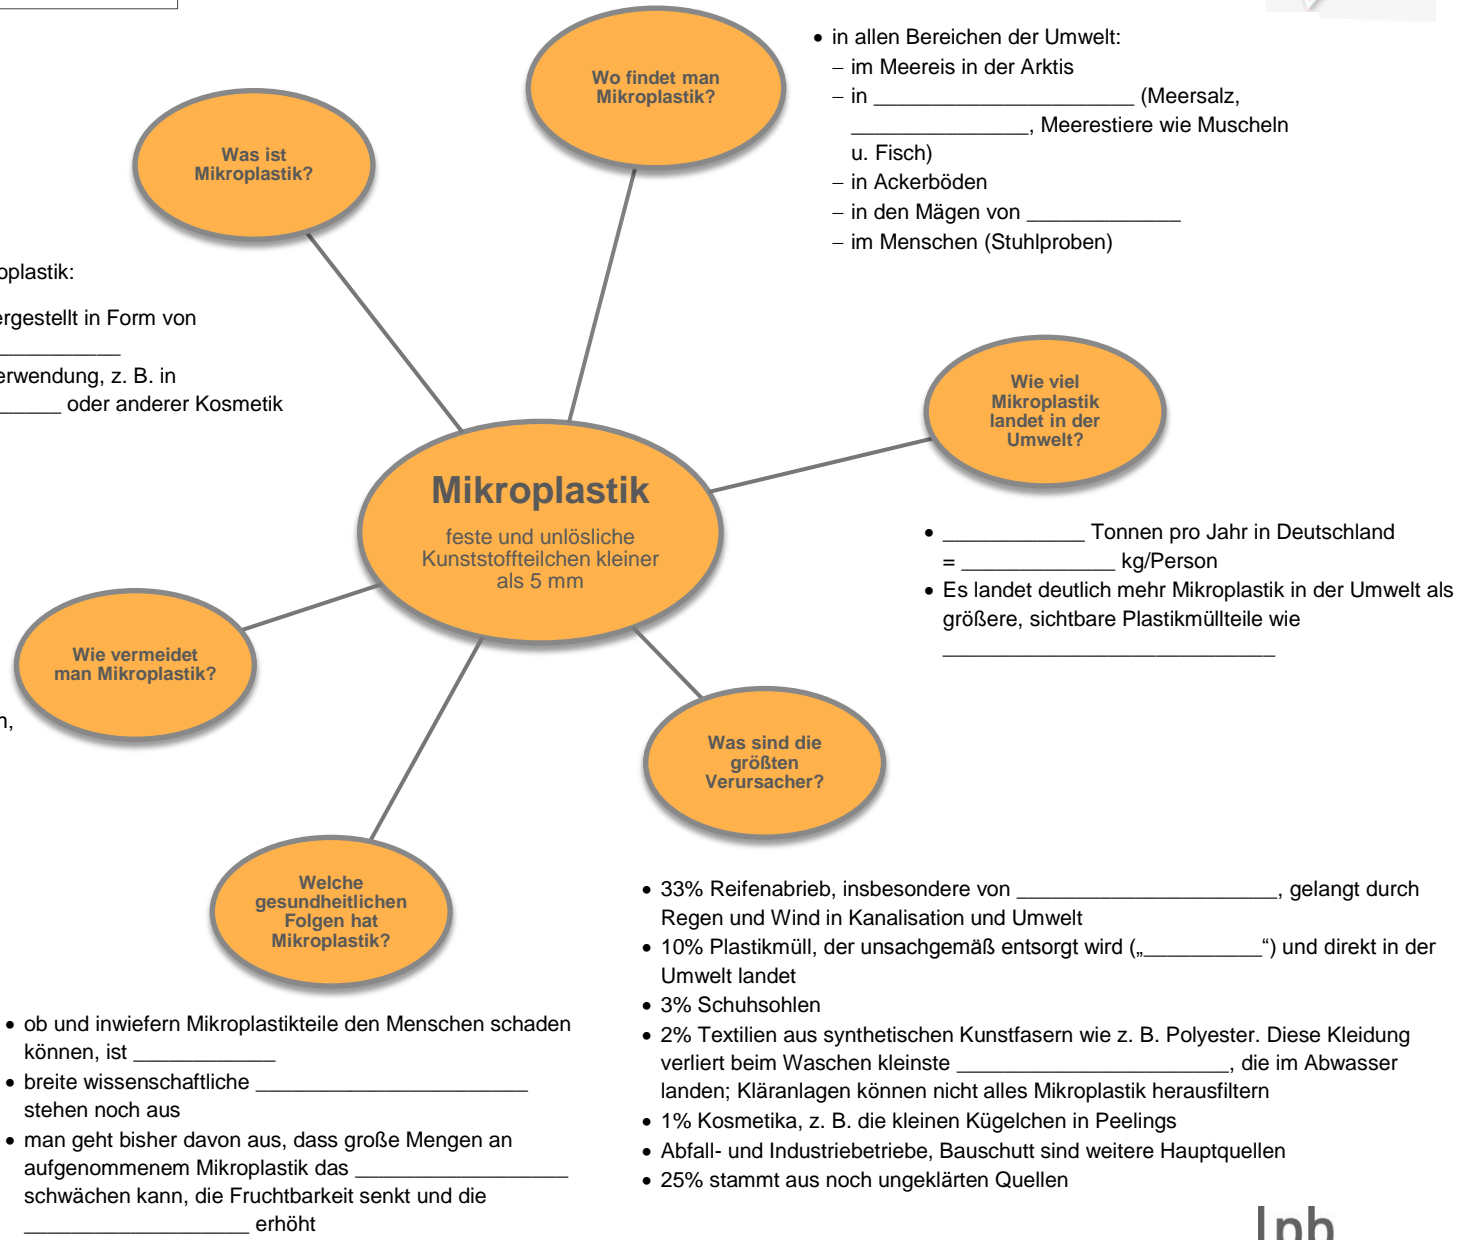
Wo findet man Mikroplastik?

• in allen Bereichen der Umwelt:
– im Meereis in der Arktis
– in ____________________ (Meersalz, ______________, Meerestiere wie Muscheln u. Fisch)
– in Ackerböden
– in den Mägen von ____________
– im Menschen (Stuhlproben)

Was ist Mikroplastik?

oplastik:

ergestellt in Form von
__________
erwendung, z. B. in
_____ oder anderer Kosmetik

Mikroplastik
feste und unlösliche Kunststoffteilchen kleiner als 5 mm

Wie viel Mikroplastik landet in der Umwelt?

• ____________ Tonnen pro Jahr in Deutschland = ____________ kg/Person
• Es landet deutlich mehr Mikroplastik in der Umwelt als größere, sichtbare Plastikmüllteile wie ____________________________

Wie vermeidet man Mikroplastik?

n,

Was sind die größten Verursacher?

Welche gesundheitlichen Folgen hat Mikroplastik?

• ob und inwiefern Mikroplastikteile den Menschen schaden können, ist ____________
• breite wissenschaftliche ______________________ stehen noch aus
• man geht bisher davon aus, dass große Mengen an aufgenommenem Mikroplastik das _________________ schwächen kann, die Fruchtbarkeit senkt und die __________________ erhöht

• 33% Reifenabrieb, insbesondere von _____________________, gelangt durch Regen und Wind in Kanalisation und Umwelt
• 10% Plastikmüll, der unsachgemäß entsorgt wird („__________") und direkt in der Umwelt landet
• 3% Schuhsohlen
• 2% Textilien aus synthetischen Kunstfasern wie z. B. Polyester. Diese Kleidung verliert beim Waschen kleinste ______________________, die im Abwasser landen; Kläranlagen können nicht alles Mikroplastik herausfiltern
• 1% Kosmetika, z. B. die kleinen Kügelchen in Peelings
• Abfall- und Industriebetriebe, Bauschutt sind weitere Hauptquellen
• 25% stammt aus noch ungeklärten Quellen

lph